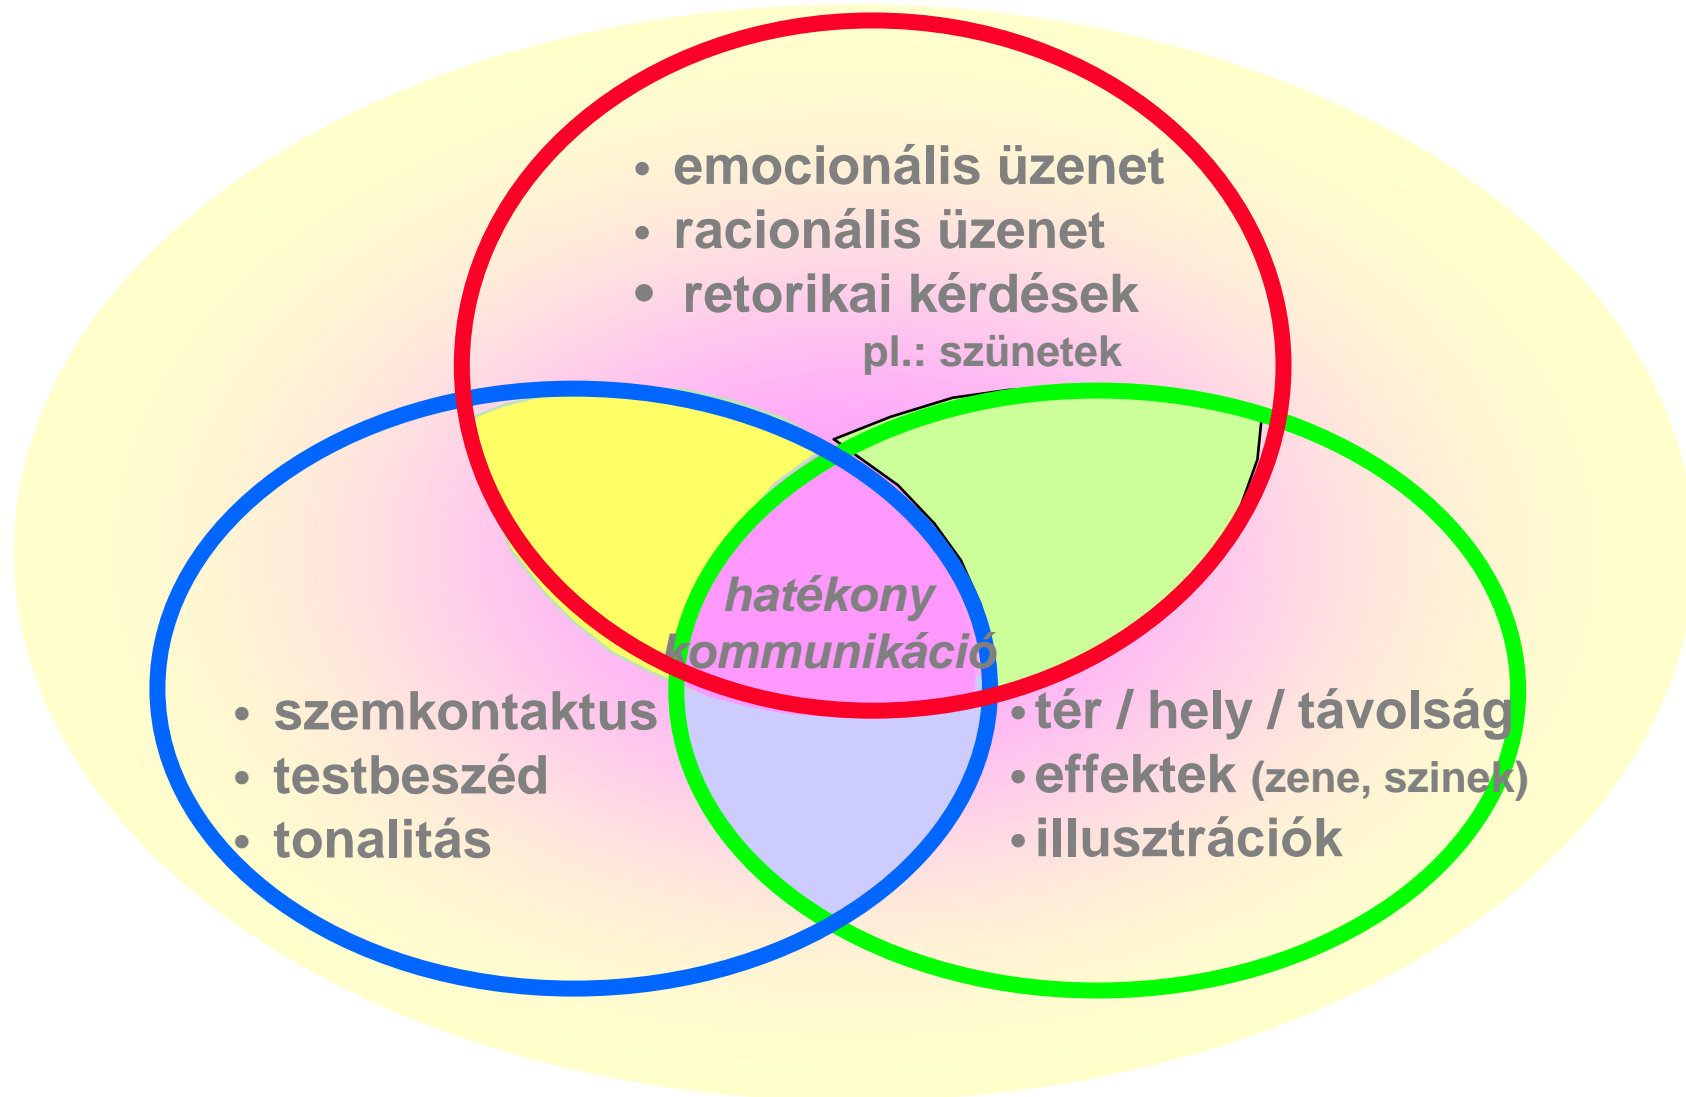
• emocionális üzenet
• racionális üzenet
• retorikai kérdések
pl.: szünetek

hatékony kommunikáció

• szemkontaktus
• testbeszéd
• tonalitás

• tér / hely / távolság
• effektek (zene, szinek)
• illusztrációk